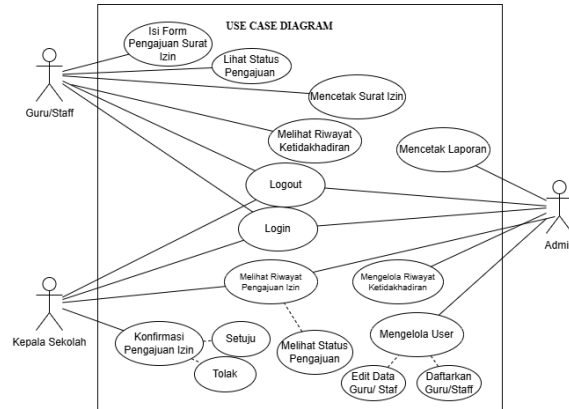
USE CASE DIAGRAM

Guru/Staff

Isi Form Pengajuan Surat Izin

Lihat Status Pengajuan

Mencetak Surat Izin

Melihat Riwayat Ketidakhadiran

Mencetak Laporan

Logout

Login

Admi

Kepala Sekolah

Melihat Riwayat Pengajuan Izin

Mengelola Riwayat Ketidakhadiran

Melihat Status Pengajuan

Konfirmasi Pengajuan Izin

Setuju

Tolak

Mengelola User

Edit Data Guru/ Staf

Daftarkan Guru/Staff